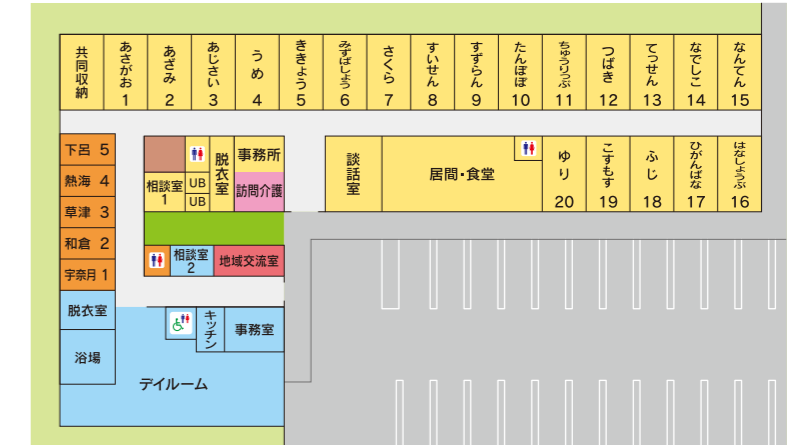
共同収納

あさがお 1

あざみ 2

あじさい 3

うめ 4

ききょう 5

みずばしょう 6

さくら 7

すいせん 8

すずらん 9

たんぽぽ 10

ちゅうりっぷ 11

つばき 12

てっせん 13

なでしこ 14

なんてん 15

下呂 5

熱海 4

草津 3

和倉 2

宇奈月 1

相談室 1

UB

UB

脱衣室

事務所

訪問介護

談話室

居間・食堂

ゆり 20

こすもす 19

ふじ 18

ひがんばな 17

はなしょうぶ 16

相談室 2

地域交流室

脱衣室

浴場

キッチン

事務室

デイルーム